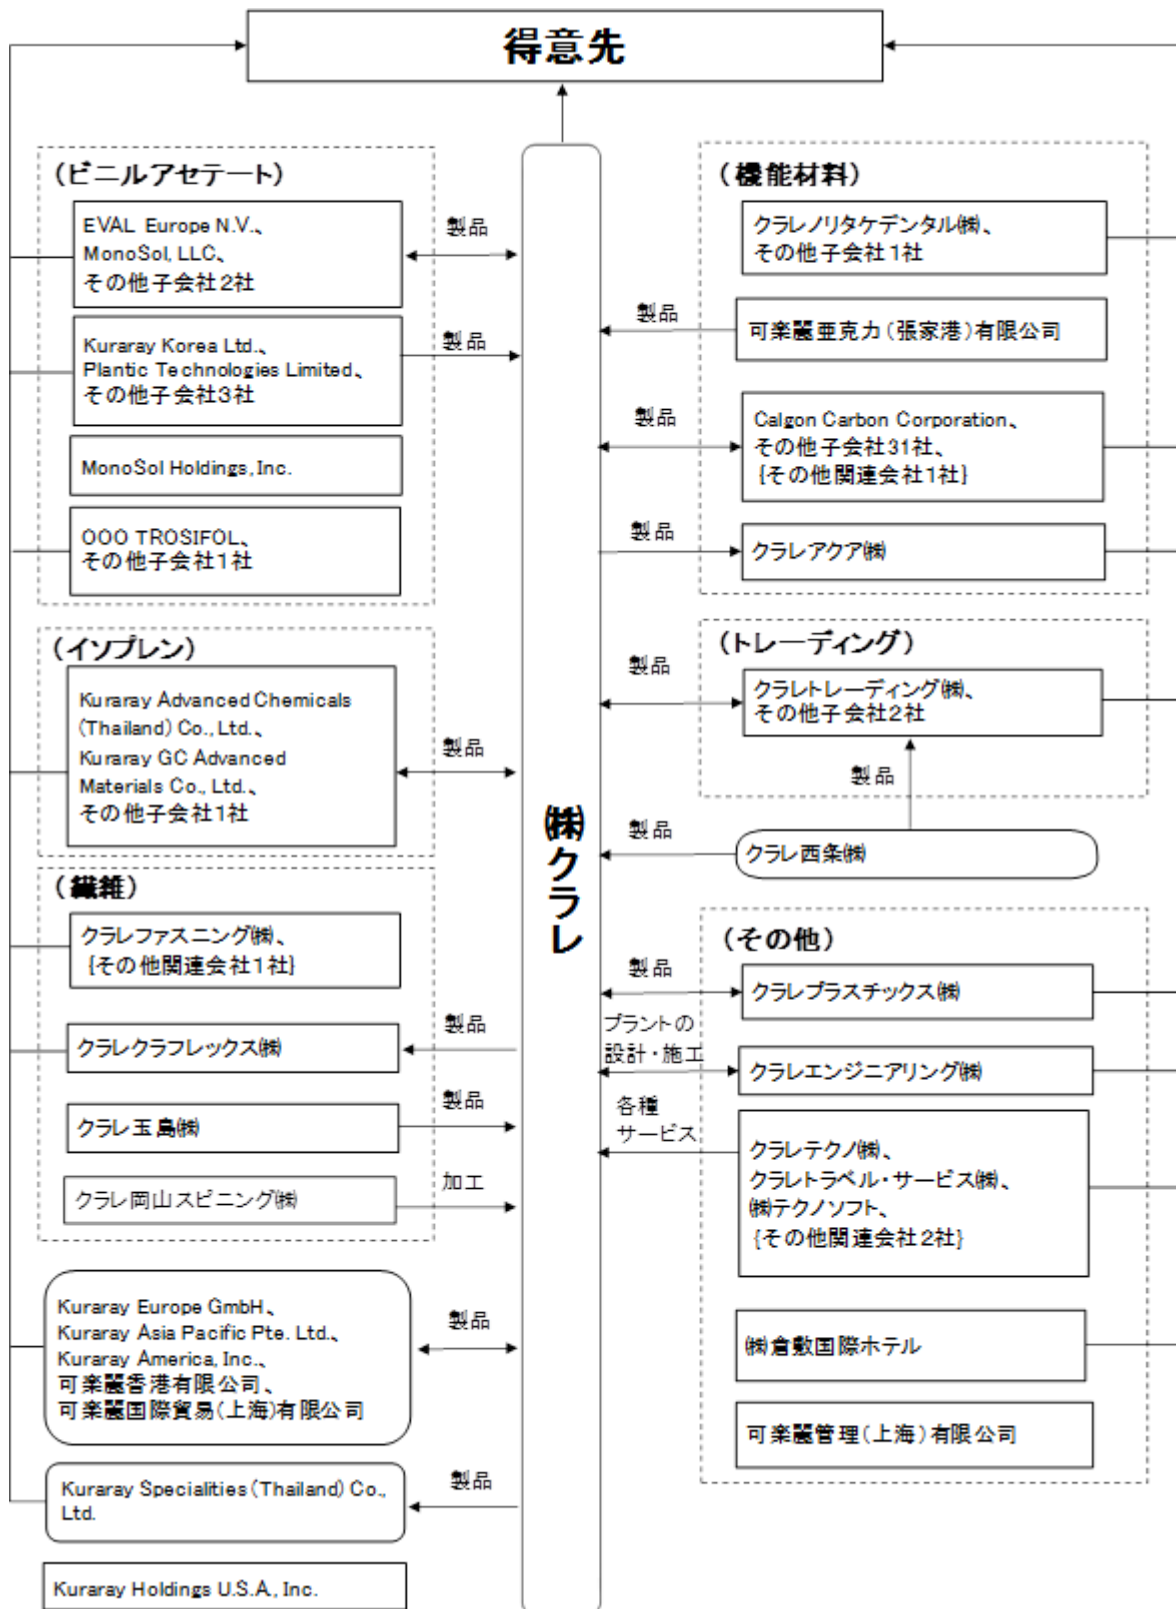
得意先

（ビニルアセテート）

EVAL Europe N.V.、MonoSol, LLC、その他子会社2社

製品

Kuraray Korea Ltd.、Plantic Technologies Limited、その他子会社3社

製品

MonoSol Holdings, Inc.

OOO TROSIFOL、その他子会社1社

（イソプレン）

Kuraray Advanced Chemicals (Thailand) Co., Ltd.、Kuraray GC Advanced Materials Co., Ltd.、その他子会社1社

製品

（繊維）

クラレファスニング㈱、{その他関連会社1社}

クラレクラフレックス㈱

製品

クラレ玉島㈱

製品

クラレ岡山スピニング㈱

加工

Kuraray Europe GmbH、Kuraray Asia Pacific Pte. Ltd.、Kuraray America, Inc.、可楽麗香港有限公司、可楽麗国際貿易(上海)有限公司

製品

Kuraray Specialities (Thailand) Co., Ltd.

製品

Kuraray Holdings U.S.A., Inc.

㈱クラレ

（機能材料）

クラレノリタケデンタル㈱、その他子会社1社

製品

可楽麗亜克力(張家港)有限公司

製品

Calgon Carbon Corporation、その他子会社31社、{その他関連会社1社}

製品

クラレアクア㈱

（トレーディング）

製品

クラレトレーディング㈱、その他子会社2社

製品

製品

クラレ西条㈱

（その他）

製品

クラレプラスチックス㈱

プラントの設計・施工

クラレエンジニアリング㈱

各種サービス

クラレテクノ㈱、クラレトラベル・サービス㈱、㈱テクノソフト、{その他関連会社2社}

㈱倉敷国際ホテル

可楽麗管理(上海)有限公司